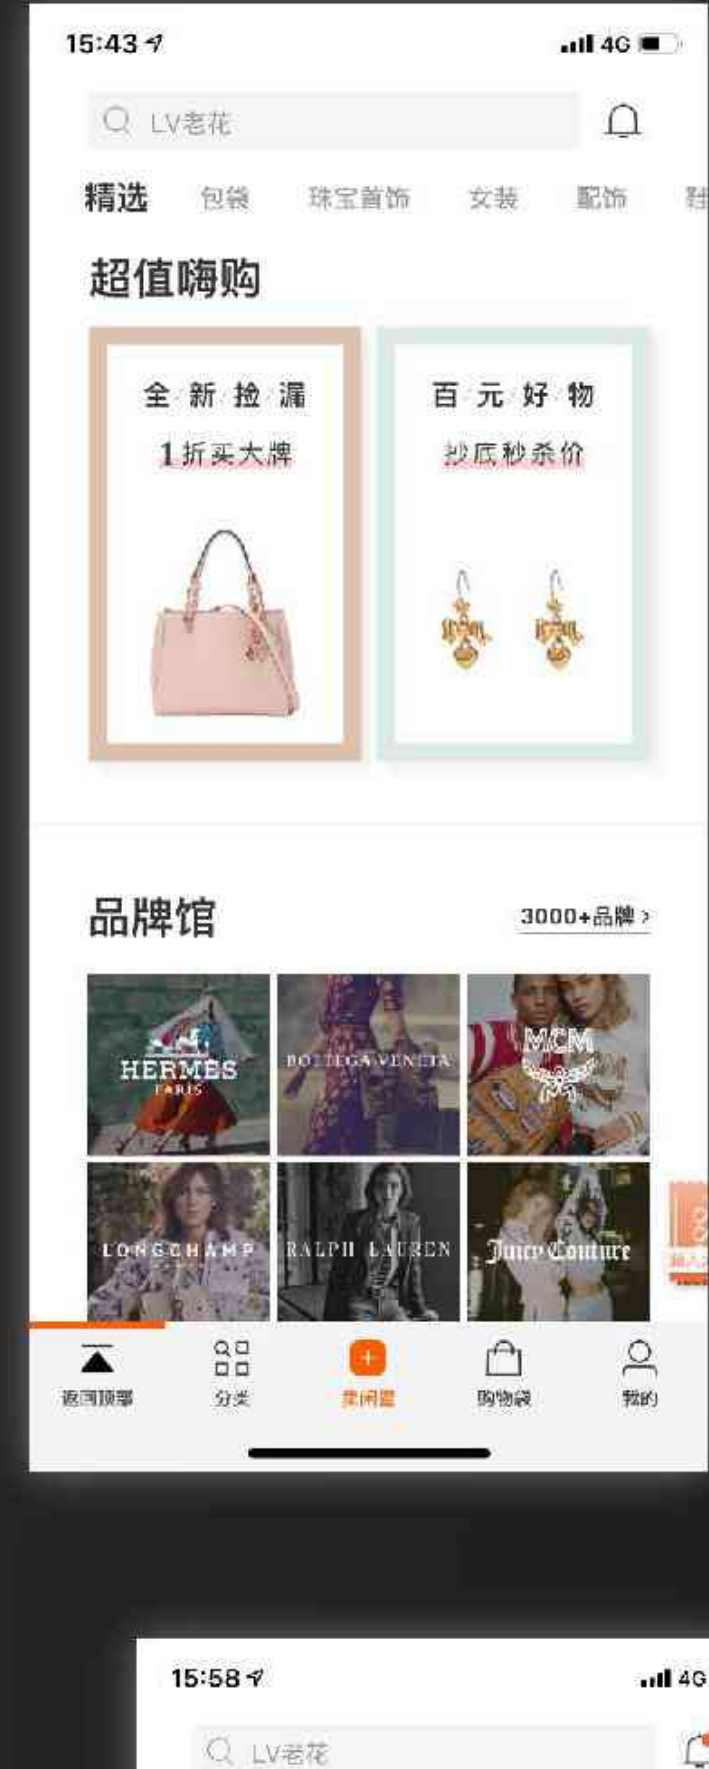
15:43

4G

LV老花

精选 包袋 珠宝首饰 女装 配饰 鞋

超值嗨购

全新捡漏

1折买大牌

百元好物

抄底秒杀价

品牌馆

3000+品牌 >

HERMES PARIS

BOTTEGA VENETA

MCM

LONGCHAMP

RALPH LAUREN

Juicy Couture

返回顶部 分类 卖闲置 购物袋 我的

15:58

4G

LV老花